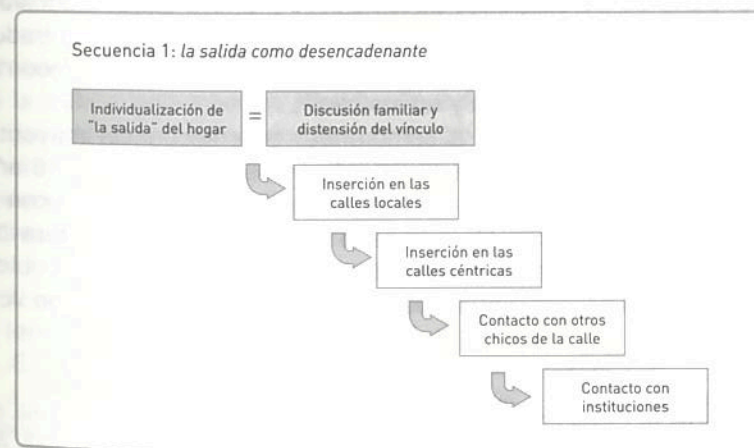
Secuencia 1: *la salida como desencadenante*

Individualización de "la salida" del hogar = Discusión familiar y distensión del vínculo

Inserción en las calles locales

Inserción en las calles céntricas

Contacto con otros chicos de la calle

Contacto con instituciones